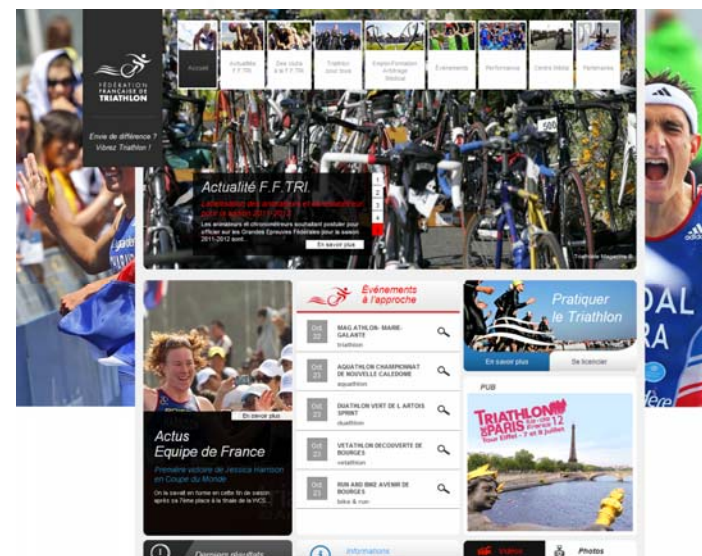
FÉDÉRATION FRANÇAISE DE TRIATHLON

Envie de différence ? Vibrez Triathlon !

Accueil
Actualités F.F.TRI.
Des clubs à la F.F.TRI.
Triathlon pour tous
Emploi/Formation Arbitrage Médical
Événements
Performance
Centre Média
Partenaires

Actualité F.F.TRI.

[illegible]

Les animateurs et chronométreurs souhaitant postuler pour officier sur les Grandes Épreuves Fédérales pour la saison 2011-2012 sont...

En savoir plus

1
2
3
4

Triathlete Magazine ©

Actus Equipe de France

En savoir plus

Première victoire de Jessica Harrison en Coupe du Monde

On la savait en forme en cette fin de saison, après sa 7ème place à la finale de la WCS...

Événements à l'approche

Oct 22
MAG ATHLON- MARIE-GALANTE
triathlon

Oct 23
AQUATHLON CHAMPIONNAT DE NOUVELLE CALEDONIE
aquathlon

Oct 23
DUATHLON VERT DE L'ARTOIS SPRINT
duathlon

Oct 23
VETATHLON DECOUVERTE DE BOURGES
vetathlon

Oct 23
RUN AND BIKE AVENIR DE BOURGES
bike & run

Pratiquer le Triathlon

En savoir plus
Se licencier

PUB

TRIATHLON DE PARIS 2012

Derniers résultats

Informations

Photos